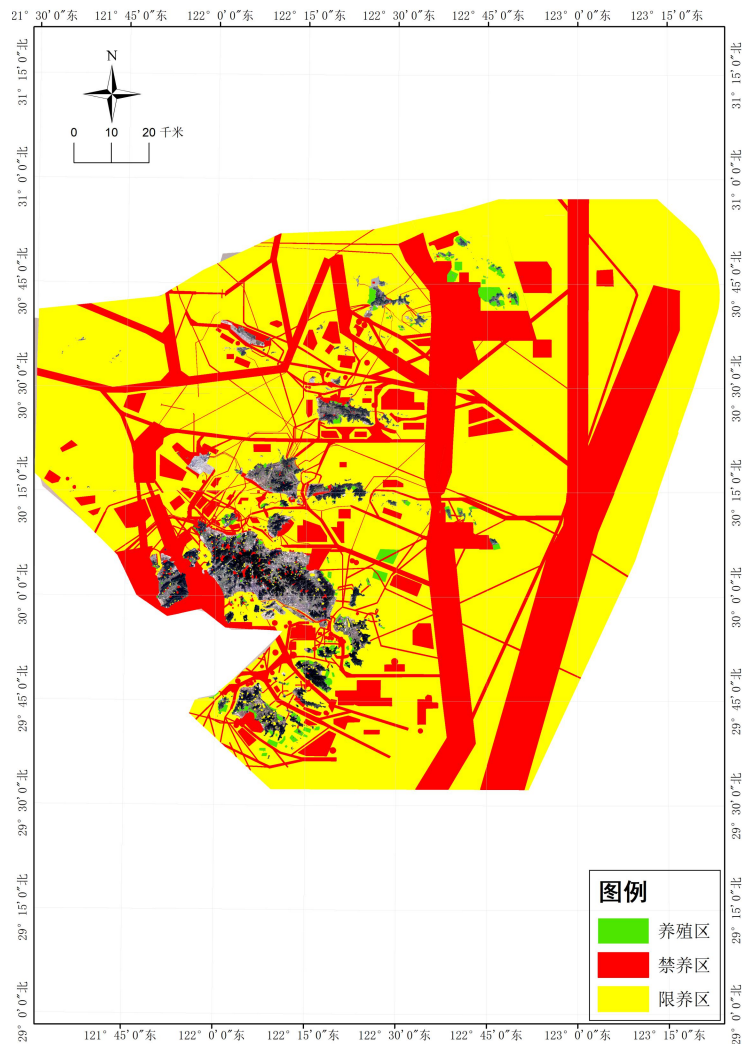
121° 30′0″东 121° 45′0″东 122° 0′0″东 122° 15′0″东 122° 30′0″东 122° 45′0″东 123° 0′0″东 123° 15′0″东

N

0 10 20 千米

31° 15′0″北
31° 0′0″北
30° 45′0″北
30° 30′0″北
30° 15′0″北
30° 0′0″北
29° 45′0″北
29° 30′0″北
29° 15′0″北
29° 0′0″北

31° 15′0″北
31° 0′0″北
30° 45′0″北
30° 30′0″北
30° 15′0″北
30° 0′0″北
29° 45′0″北
29° 30′0″北
29° 15′0″北
29° 0′0″北

图例
养殖区
禁养区
限养区

121° 45′0″东 122° 0′0″东 122° 15′0″东 122° 30′0″东 122° 45′0″东 123° 0′0″东 123° 15′0″东